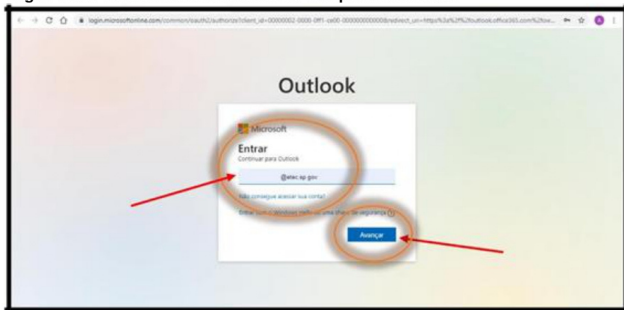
login.microsoftonline.com/common/oauth2/authorize?client_id=00000002-0000-0ff1-ce00-000000000000&redirect_uri=https%3a%2f%2foutlook.office365.com%2fow...

Outlook

Microsoft

Entrar

Continuar para Outlook

@etec.sp.gov

Não consegue acessar sua conta?

Entrar com o Windows Hello ou uma chave de segurança

Avançar